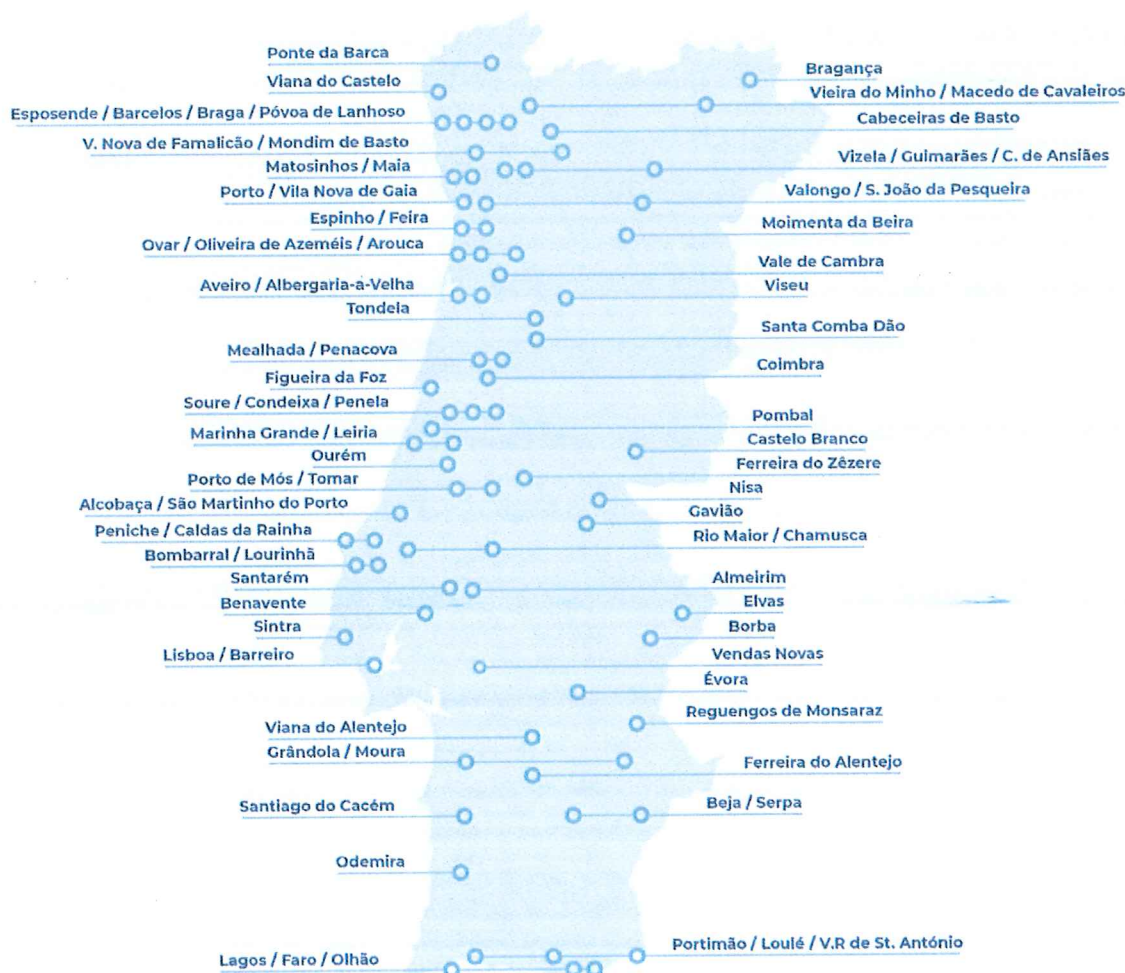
Ponte da Barca
Viana do Castelo
Esposende / Barcelos / Braga / Póvoa de Lanhoso
V. Nova de Famalicão / Mondim de Basto
Matosinhos / Maia
Porto / Vila Nova de Gaia
Espinho / Feira
Ovar / Oliveira de Azeméis / Arouca
Aveiro / Albergaria-a-Velha
Tondela
Mealhada / Penacova
Figueira da Foz
Soure / Condeixa / Penela
Marinha Grande / Leiria
Ourém
Porto de Mós / Tomar
Alcobaça / São Martinho do Porto
Peniche / Caldas da Rainha
Bombarral / Lourinhã
Santarém
Benavente
Sintra
Lisboa / Barreiro
Viana do Alentejo
Grândola / Moura
Santiago do Cacém
Odemira
Lagos / Faro / Olhão

Bragança
Vieira do Minho / Macedo de Cavaleiros
Cabeceiras de Basto
Vizela / Guimarães / C. de Ansiães
Valongo / S. João da Pesqueira
Moimenta da Beira
Vale de Cambra
Viseu
Santa Comba Dão
Coimbra
Pombal
Castelo Branco
Ferreira do Zêzere
Nisa
Gavião
Rio Maior / Chamusca
Almeirim
Elvas
Borba
Vendas Novas
Évora
Reguengos de Monsaraz
Ferreira do Alentejo
Beja / Serpa
Portimão / Loulé / V.R de St. António